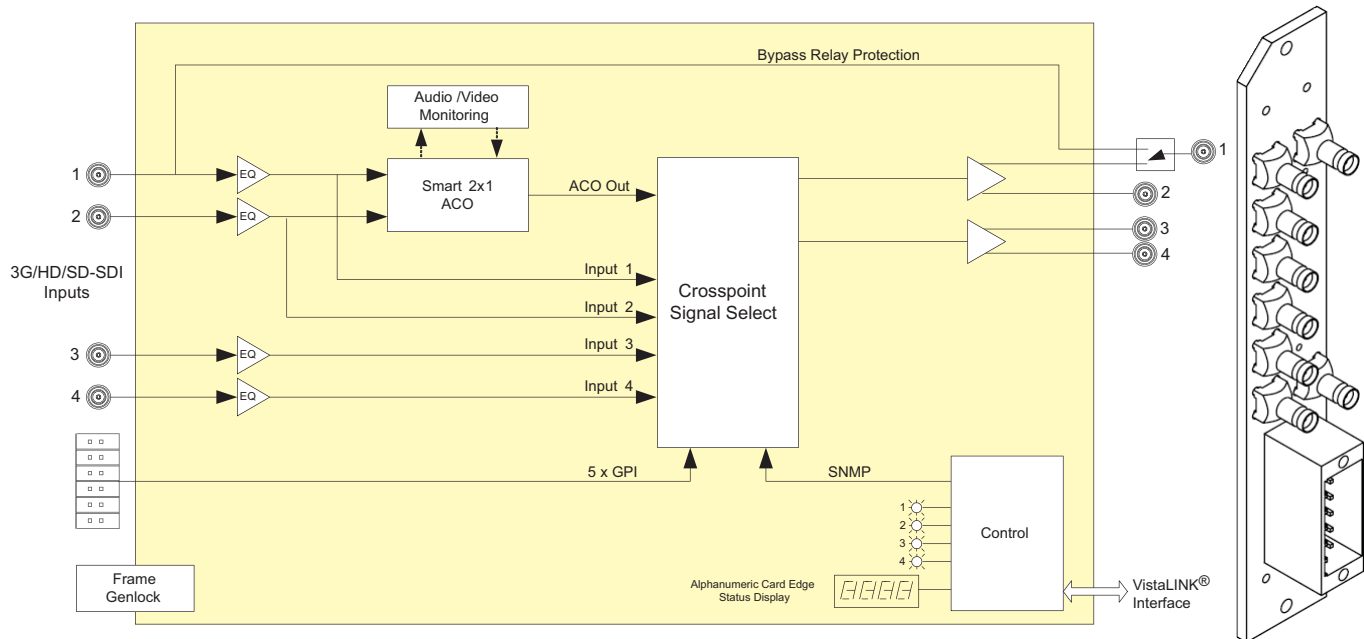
Bypass Relay Protection

Audio /Video Monitoring

1

2

EQ

EQ

Smart 2x1 ACO

ACO Out

1

2

3

4

3G/HD/SD-SDI Inputs

Input 1

Input 2

Crosspoint Signal Select

3

EQ

Input 3

4

EQ

Input 4

5 x GPI

SNMP

1

2

3

4

Control

Frame Genlock

Alphanumeric Card Edge Status Display

VistaLINK® Interface